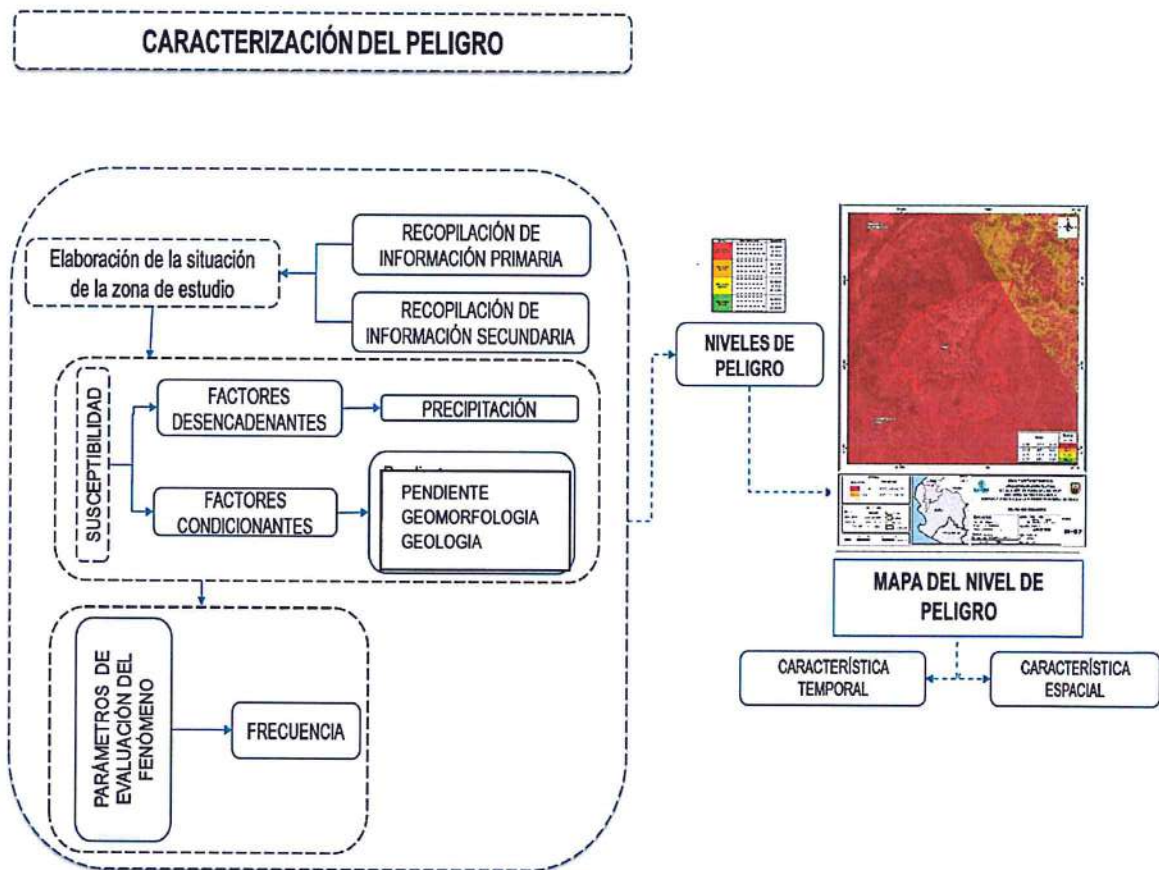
CARACTERIZACIÓN DEL PELIGRO

Elaboración de la situación de la zona de estudio

RECOPILACIÓN DE INFORMACIÓN PRIMARIA

RECOPILACIÓN DE INFORMACIÓN SECUNDARIA

SUSCEPTIBILIDAD

FACTORES DESENCADENANTES

PRECIPITACIÓN

FACTORES CONDICIONANTES

PENDIENTE
GEOMORFOLOGIA
GEOLOGIA

PARÁMETROS DE EVALUACIÓN DEL FENÓMENO

FRECUENCIA

NIVELES DE PELIGRO

MAPA DEL NIVEL DE PELIGRO

CARACTERÍSTICA TEMPORAL

CARACTERÍSTICA ESPACIAL